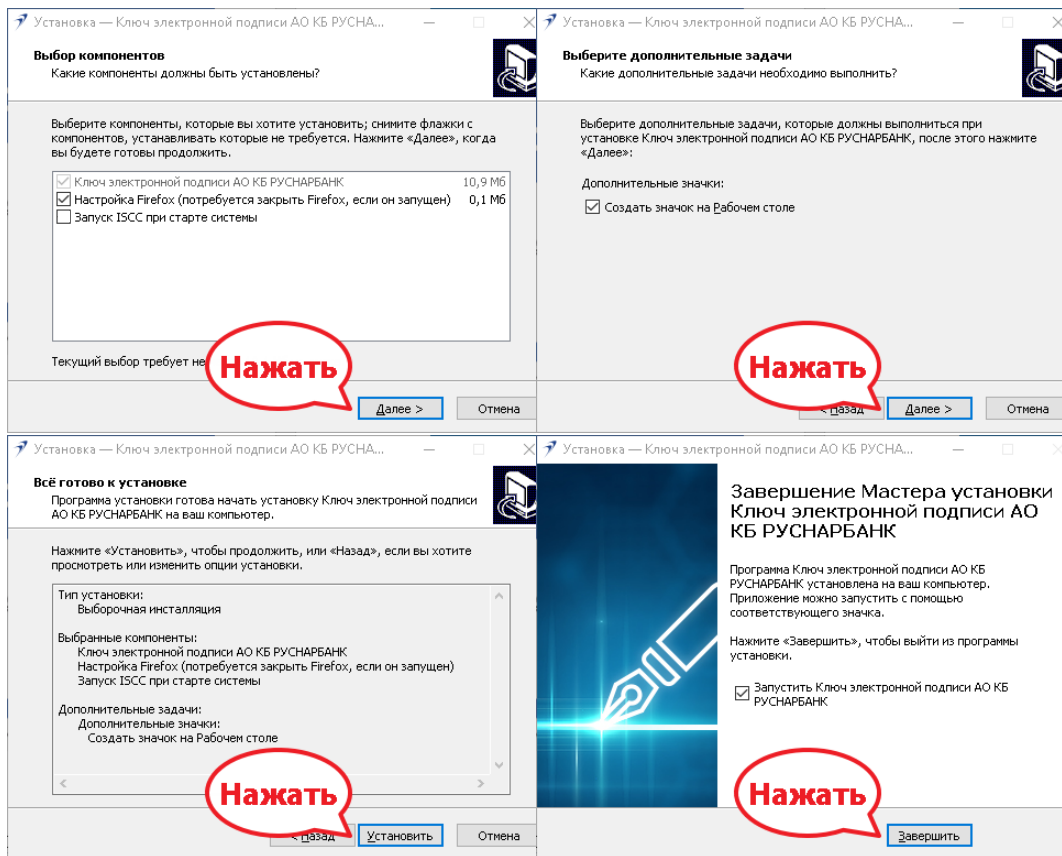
Установка — Ключ электронной подписи АО КБ РУСНА...

Выбор компонентов
Какие компоненты должны быть установлены?

Выберите компоненты, которые вы хотите установить; снимите флажки с компонентов, устанавливать которые не требуется. Нажмите «Далее», когда вы будете готовы продолжить.

Ключ электронной подписи АО КБ РУСНАРБАНК 10,9 Мб
Настройка Firefox (потребуется закрыть Firefox, если он запущен) 0,1 Мб
Запуск ISCC при старте системы

Текущий выбор требует не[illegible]

Нажать

Далее >
Отмена

Установка — Ключ электронной подписи АО КБ РУСНА...

Выберите дополнительные задачи
Какие дополнительные задачи необходимо выполнить?

Выберите дополнительные задачи, которые должны выполниться при установке Ключ электронной подписи АО КБ РУСНАРБАНК, после этого нажмите «Далее»:

Дополнительные значки:
Создать значок на Рабочем столе

Нажать

< Назад
Далее >
Отмена

Установка — Ключ электронной подписи АО КБ РУСНА...

Всё готово к установке
Программа установки готова начать установку Ключ электронной подписи АО КБ РУСНАРБАНК на ваш компьютер.

Нажмите «Установить», чтобы продолжить, или «Назад», если вы хотите просмотреть или изменить опции установки.

Тип установки:
Выборочная инсталляция

Выбранные компоненты:
Ключ электронной подписи АО КБ РУСНАРБАНК
Настройка Firefox (потребуется закрыть Firefox, если он запущен)
Запуск ISCC при старте системы

Дополнительные задачи:
Дополнительные значки:
Создать значок на Рабочем столе

Нажать

< Назад
Установить
Отмена

Установка — Ключ электронной подписи АО КБ РУСНА...

Завершение Мастера установки Ключ электронной подписи АО КБ РУСНАРБАНК

Программа Ключ электронной подписи АО КБ РУСНАРБАНК установлена на ваш компьютер. Приложение можно запустить с помощью соответствующего значка.

Нажмите «Завершить», чтобы выйти из программы установки.

Запустить Ключ электронной подписи АО КБ РУСНАРБАНК

Нажать

Завершить